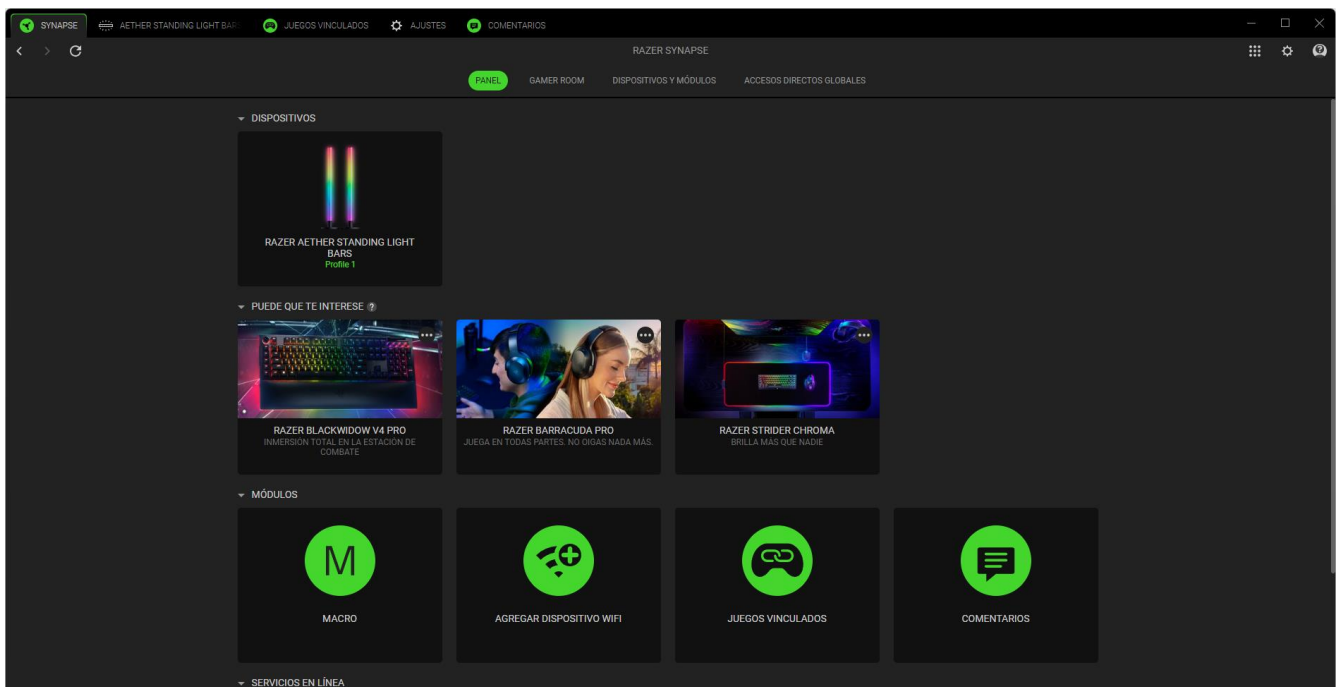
SYNAPSE   AETHER STANDING LIGHT BAR   JUEGOS VINCULADOS   AJUSTES   COMENTARIOS

RAZER SYNAPSE

PANEL   GAMER ROOM   DISPOSITIVOS Y MÓDULOS   ACCESOS DIRECTOS GLOBALES

DISPOSITIVOS

RAZER AETHER STANDING LIGHT BARS
Profile 1

PUEDE QUE TE INTERESE ?

RAZER BLACKWIDOW V4 PRO
INMERSIÓN TOTAL EN LA ESTACIÓN DE COMBATE

RAZER BARRACUDA PRO
JUEGA EN TODAS PARTES. NO OIGAS NADA MÁS.

RAZER STRIDER CHROMA
BRILLA MÁS QUE NADIE

MÓDULOS

M
MACRO

AGREGAR DISPOSITIVO WIFI

JUEGOS VINCULADOS

COMENTARIOS

SERVICIOS EN LÍNEA